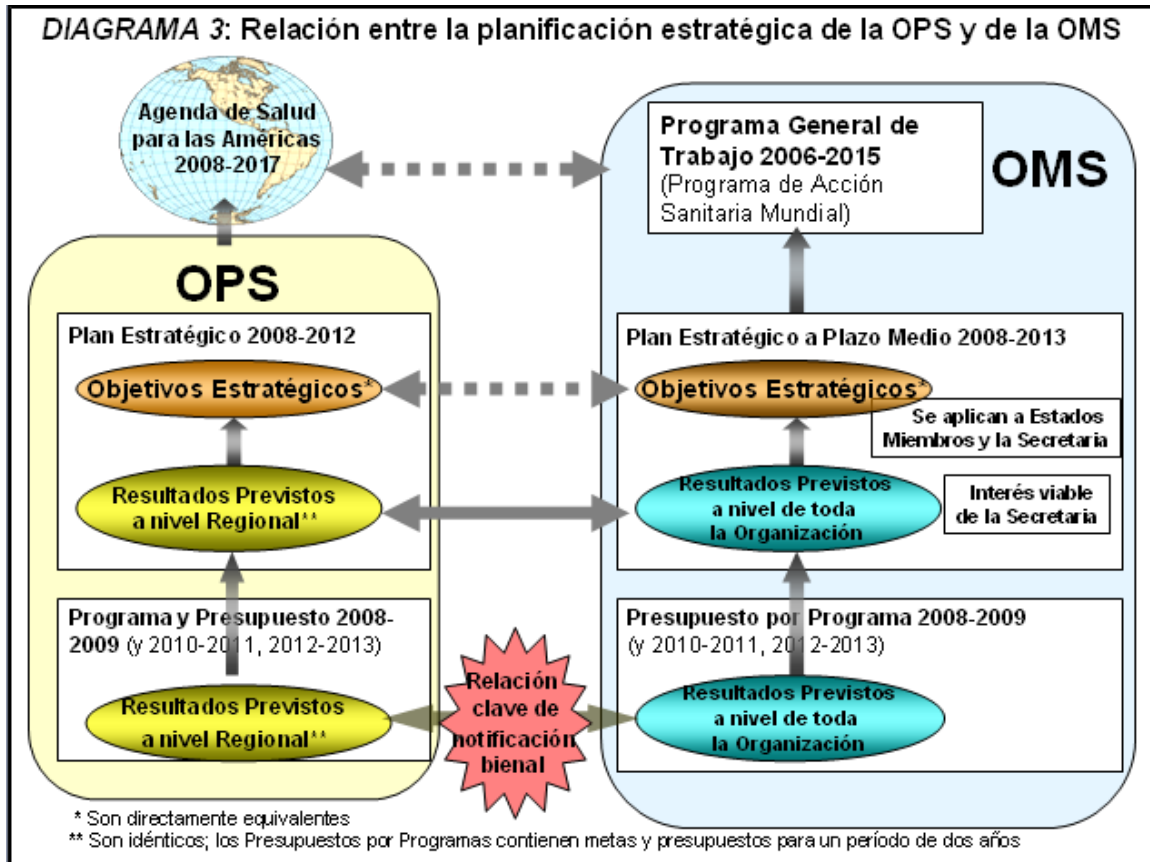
*DIAGRAMA 3*: Relación entre la planificación estratégica de la OPS y de la OMS

Agenda de Salud para las Américas 2008-2017

OMS

Programa General de Trabajo 2006-2015 (Programa de Acción Sanitaria Mundial)

OPS

Plan Estratégico 2008-2012

Objetivos Estratégicos*

Resultados Previstos a nivel Regional**

Plan Estratégico a Plazo Medio 2008-2013

Objetivos Estratégicos*

Se aplican a Estados Miembros y la Secretaria

Resultados Previstos a nivel de toda la Organización

Interés viable de la Secretaria

Programa y Presupuesto 2008-2009 (y 2010-2011, 2012-2013)

Resultados Previstos a nivel Regional**

Relación clave de notificación bienal

Presupuesto por Programa 2008-2009 (y 2010-2011, 2012-2013)

Resultados Previstos a nivel de toda la Organización

* Son directamente equivalentes
** Son idénticos; los Presupuestos por Programas contienen metas y presupuestos para un período de dos años